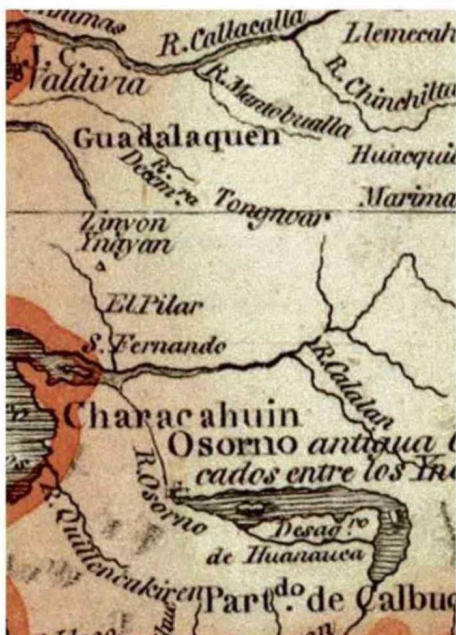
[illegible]umas
R. Callacalla
Llemecah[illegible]
Valdivia
R. Chinchilla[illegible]
R. Mantobualla
Guadalaquen
Huacqui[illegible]
R. Decam.ra
Marima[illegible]
Tongnoar
Zinvon
Yngyan
El Pilar
S. Fernando
R. Calatan
Characahuin
Osorno antigua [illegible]
cados entre los In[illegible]
R. Osorno
Desag.ro
de Huanauca
R. Quillencakiren
Part.do de Calbu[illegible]